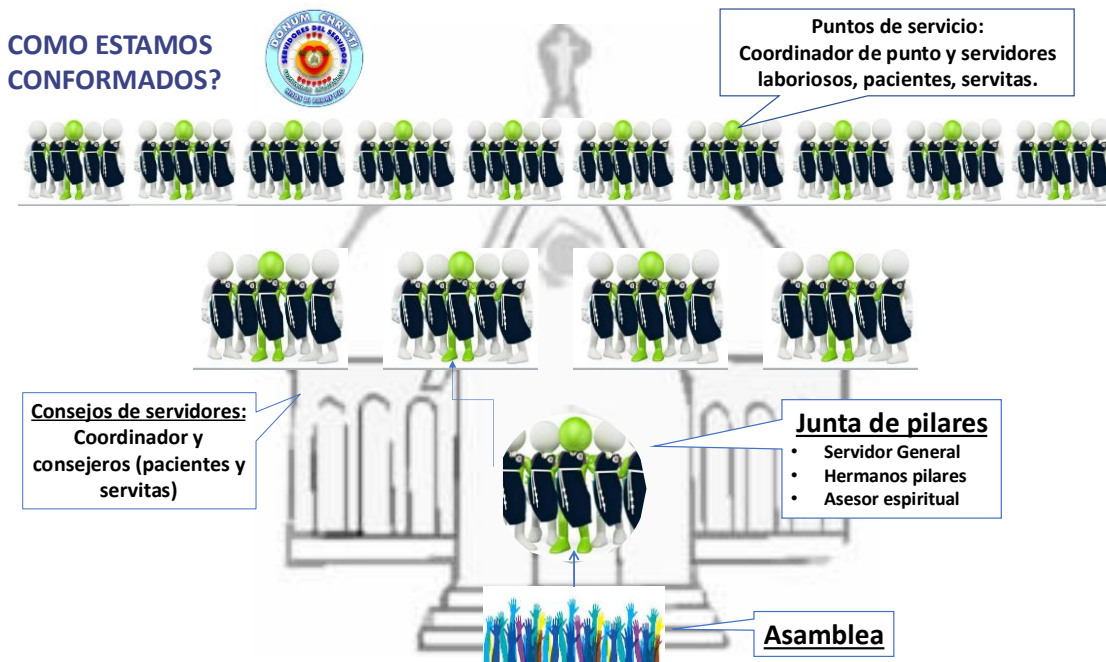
COMO ESTAMOS CONFORMADOS?

DONUM CHRISTI
SERVIDORES DEL SERVIDOR

Puntos de servicio:
Coordinador de punto y servidores laboriosos, pacientes, servitas.

Consejos de servidores:
Coordinador y consejeros (pacientes y servitas)

Junta de pilares
• Servidor General
• Hermanos pilares
• Asesor espiritual

Asamblea